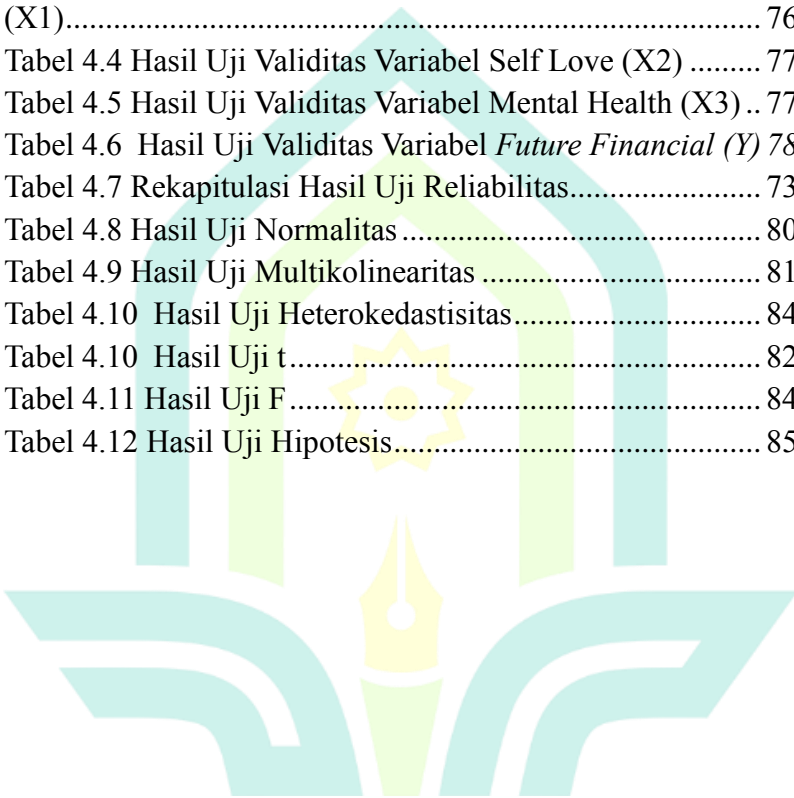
(X1)............................................................................... 76
Tabel 4.4 Hasil Uji Validitas Variabel Self Love (X2) ......... 77
Tabel 4.5 Hasil Uji Validitas Variabel Mental Health (X3) .. 77
Tabel 4.6 Hasil Uji Validitas Variabel *Future Financial (Y) 78*
Tabel 4.7 Rekapitulasi Hasil Uji Reliabilitas......................... 73
Tabel 4.8 Hasil Uji Normalitas ............................................. 80
Tabel 4.9 Hasil Uji Multikolinearitas ................................... 81
Tabel 4.10 Hasil Uji Heterokedastisitas................................ 84
Tabel 4.10 Hasil Uji t............................................................ 82
Tabel 4.11 Hasil Uji F ........................................................... 84
Tabel 4.12 Hasil Uji Hipotesis.............................................. 85